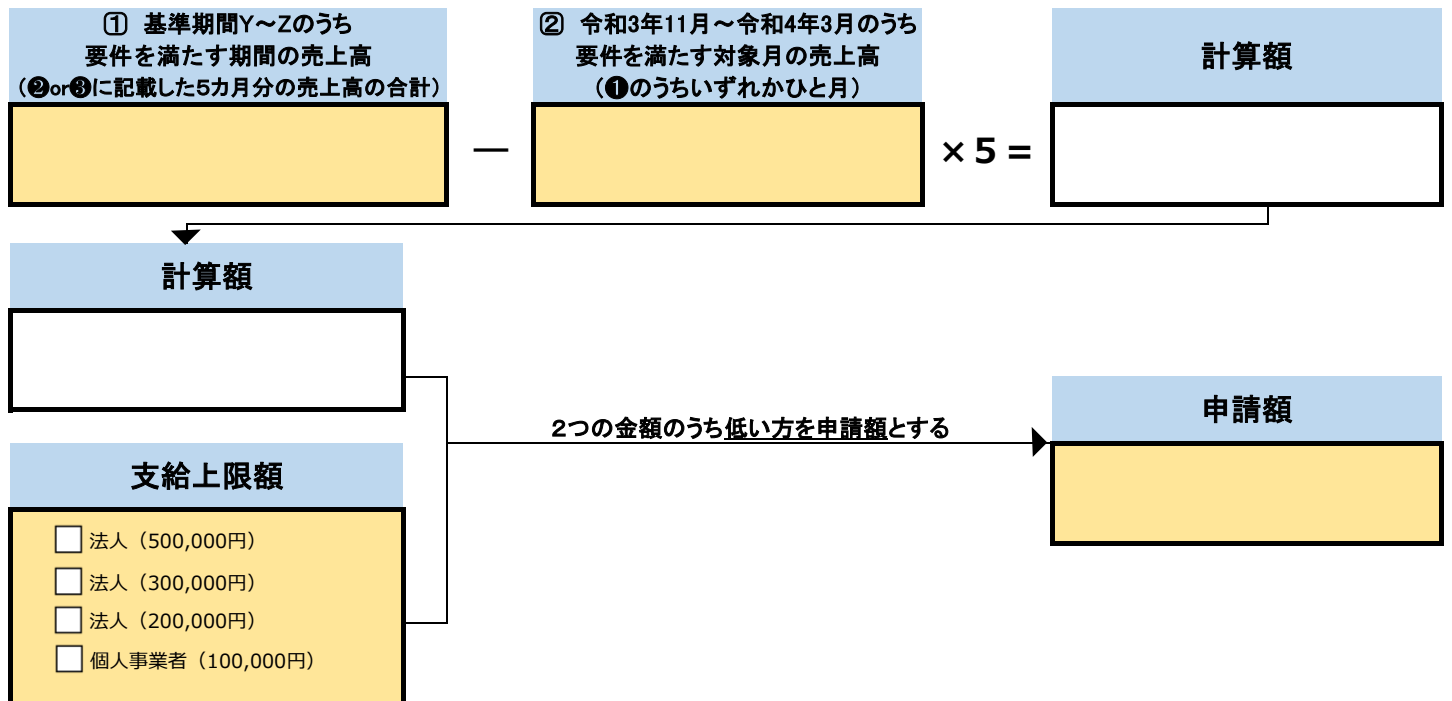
① 基準期間Y～Zのうち
要件を満たす期間の売上高
（❷or❸に記載した5カ月分の売上高の合計）

—

② 令和3年11月～令和4年3月のうち
要件を満たす対象月の売上高
（❶のうちいずれかひと月）

×5 =

計算額

計算額

支給上限額

法人（500,000円）
法人（300,000円）
法人（200,000円）
個人事業者（100,000円）

2つの金額のうち低い方を申請額とする

申請額